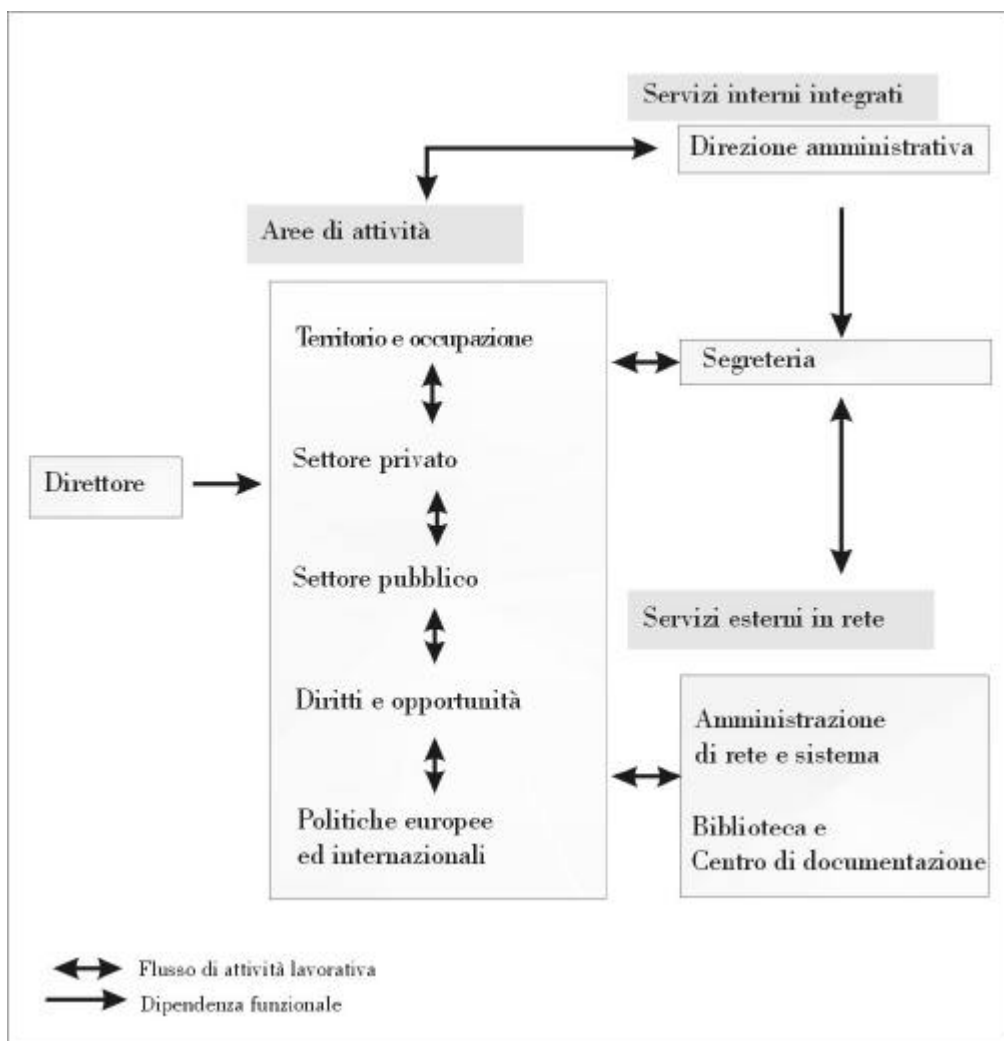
Servizi interni integrati

Direzione amministrativa

Aree di attività

Territorio e occupazione

Settore privato

Settore pubblico

Diritti e opportunità

Politiche europee ed internazionali

Segreteria

Direttore

Servizi esterni in rete

Amministrazione di rete e sistema

Biblioteca e Centro di documentazione

Flusso di attività lavorativa

Dipendenza funzionale